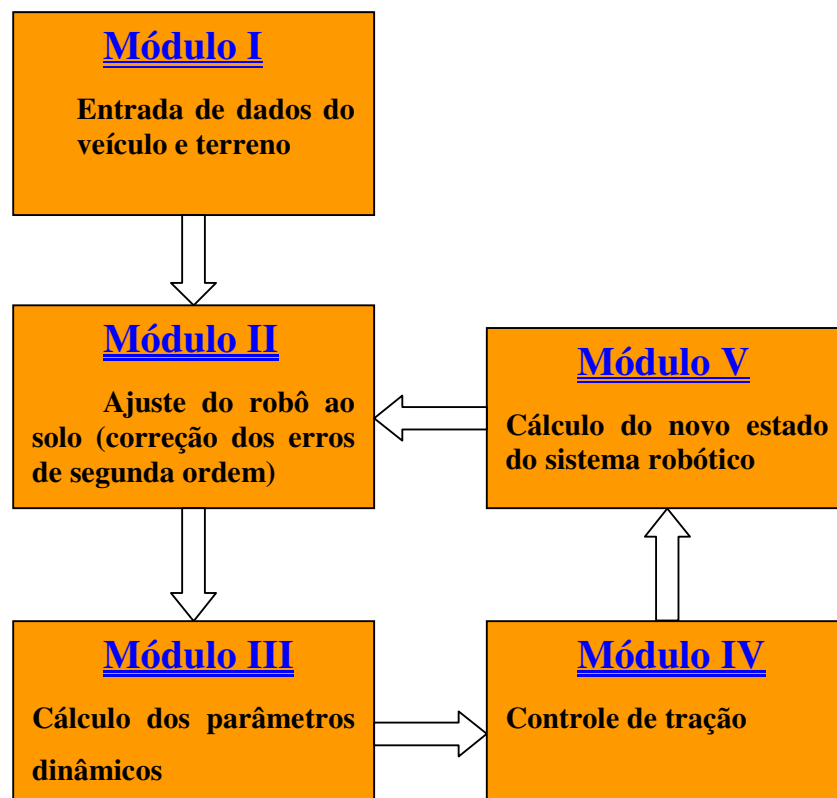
Módulo I

Entrada de dados do veículo e terreno

Módulo II

Ajuste do robô ao solo (correção dos erros de segunda ordem)

Módulo V

Cálculo do novo estado do sistema robótico

Módulo III

Cálculo dos parâmetros dinâmicos

Módulo IV

Controle de tração